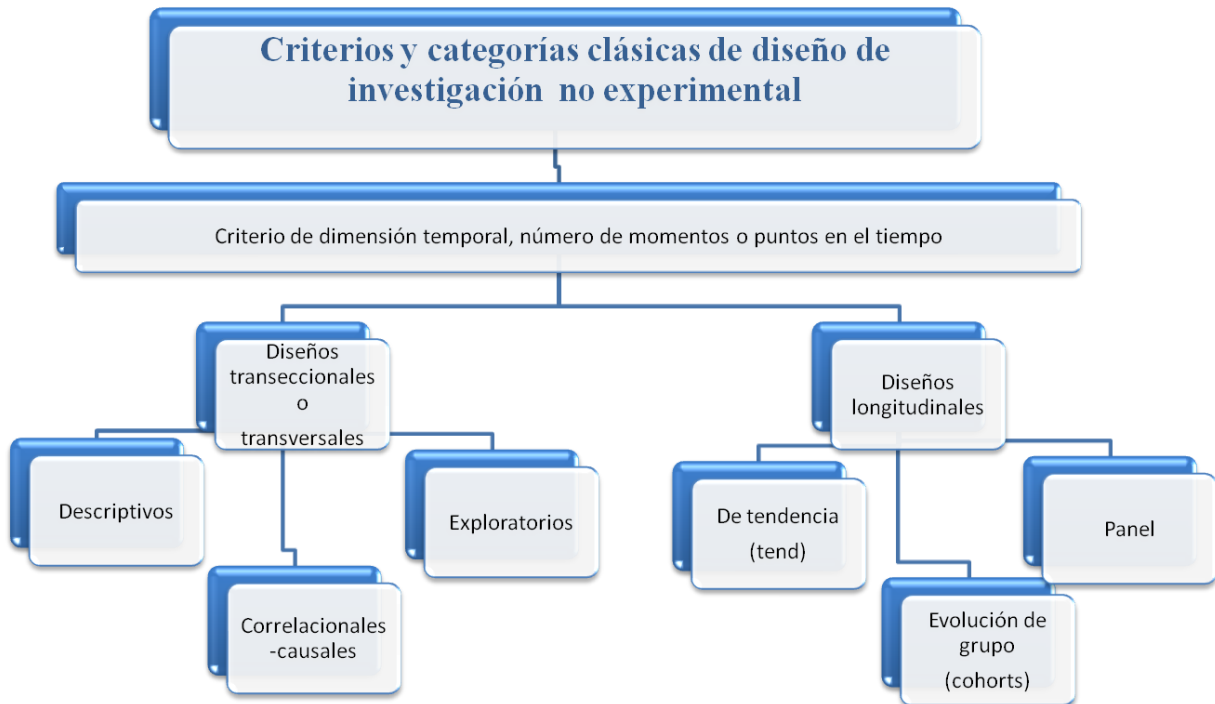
Criterios y categorías clásicas de diseño de investigación no experimental

Criterio de dimensión temporal, número de momentos o puntos en el tiempo

Diseños transeccionales o transversales

Descriptivos

Correlacionales -causales

Exploratorios

Diseños longitudinales

De tendencia (tend)

Evolución de grupo (cohorts)

Panel